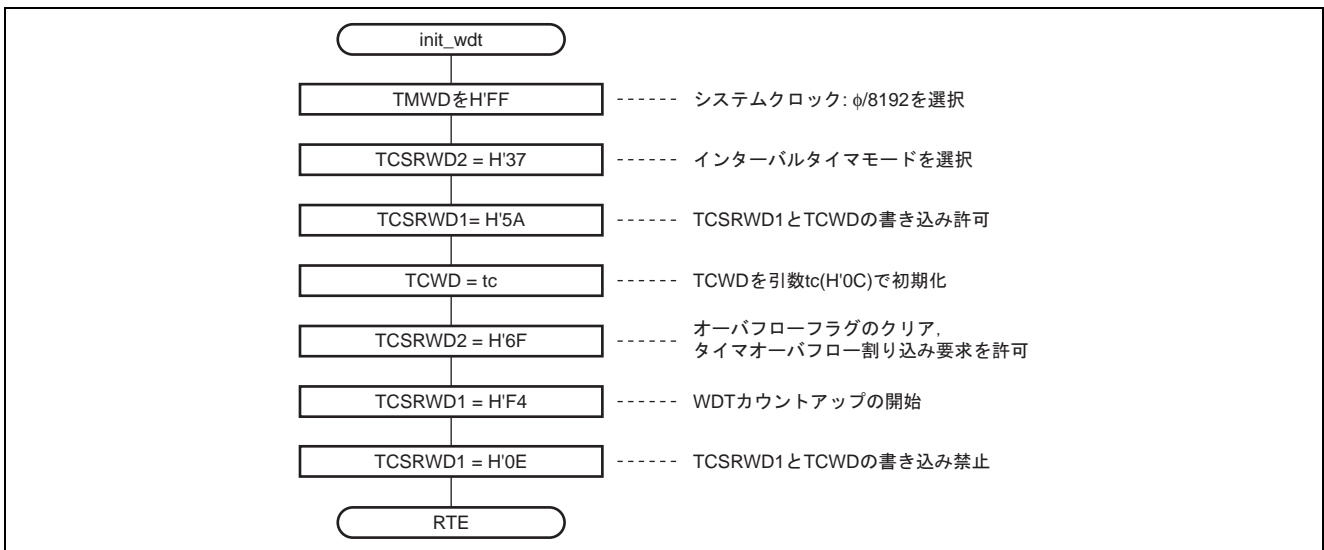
init_wdt

TMWDをH'FF ------ システムクロック: $\phi/8192$を選択

TCSRWD2 = H'37 ------ インターバルタイマモードを選択

TCSRWD1= H'5A ------ TCSRWD1とTCWDの書き込み許可

TCWD = tc ------ TCWDを引数tc(H'0C)で初期化

TCSRWD2 = H'6F ------ オーバフローフラグのクリア, タイマオーバフロー割り込み要求を許可

TCSRWD1 = H'F4 ------ WDTカウントアップの開始

TCSRWD1 = H'0E ------ TCSRWD1とTCWDの書き込み禁止

RTE